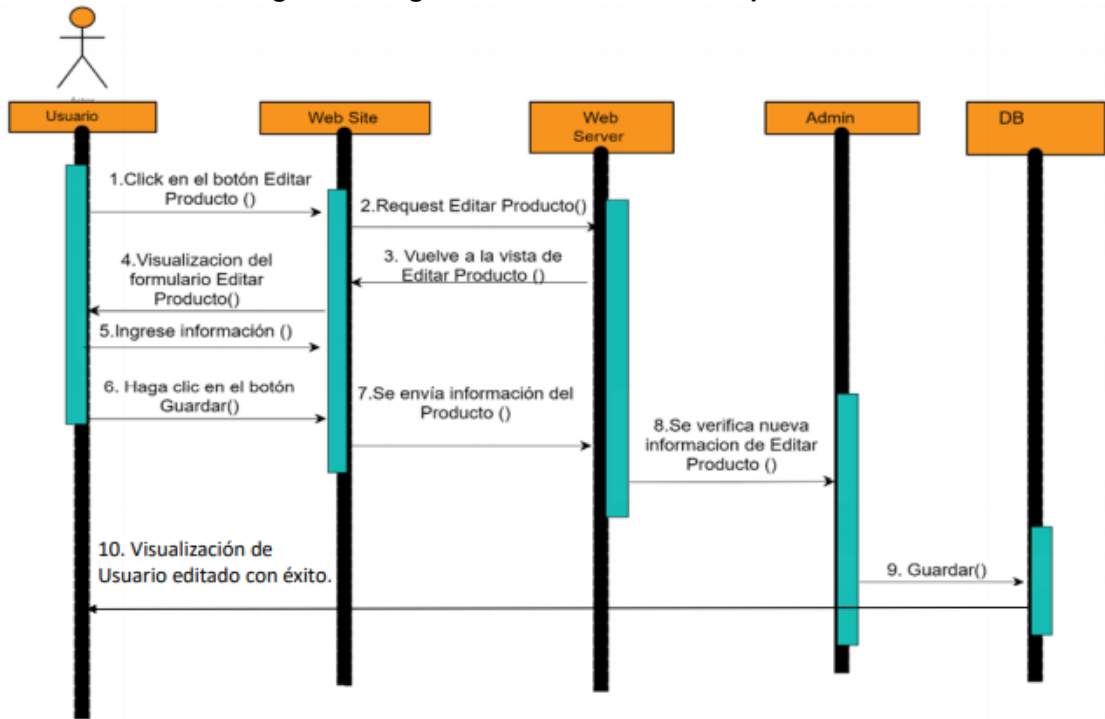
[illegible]

Actor

Usuario

Web Site

Web Server

Admin

DB

1.Click en el botón Editar Producto ()

2.Request Editar Producto()

3. Vuelve a la vista de Editar Producto ()

4.Visualizacion del formulario Editar Producto()

5.Ingrese información ()

6. Haga clic en el botón Guardar()

7.Se envía información del Producto ()

8.Se verifica nueva informacion de Editar Producto ()

9. Guardar()

10. Visualización de Usuario editado con éxito.